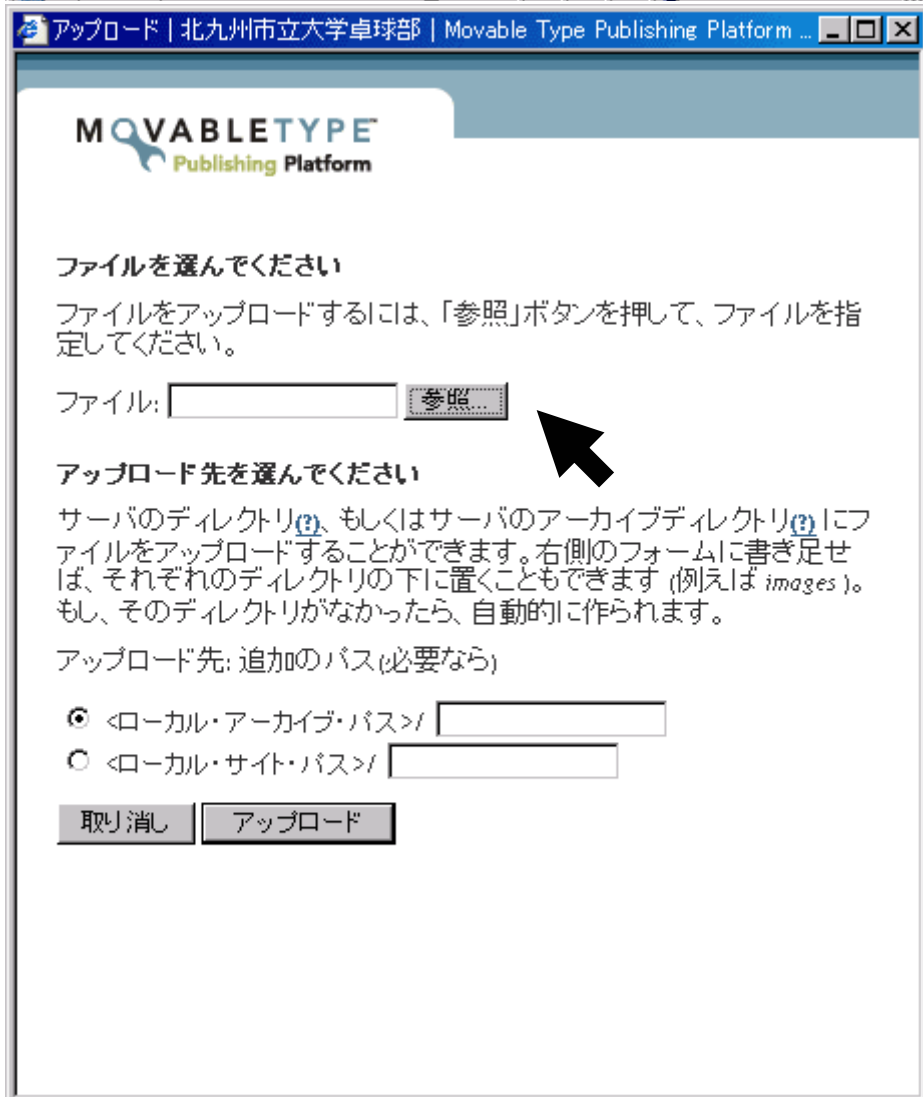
アップロード | 北九州市立大学卓球部 | Movable Type Publishing Platform ...

MOVABLETYPE
Publishing Platform

ファイルを選んでください

ファイルをアップロードするには、「参照」ボタンを押して、ファイルを指定してください。

ファイル: 参照...

アップロード先を選んでください

サーバのディレクトリ(?)、もしくはサーバのアーカイブディレクトリ(?)にファイルをアップロードすることができます。右側のフォームに書き足せば、それぞれのディレクトリの下に置くこともできます (例えば images )。もし、そのディレクトリがなかったら、自動的に作られます。

アップロード先: 追加のパス(必要なら)

<ローカル・アーカイブ・パス>/
<ローカル・サイト・パス>/

取り消し
アップロード